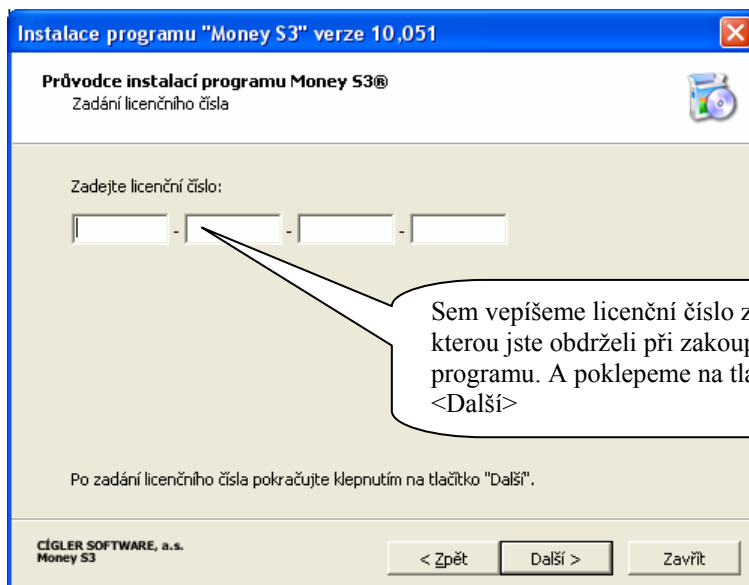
Instalace programu "Money S3" verze 10,051

Průvodce instalací programu Money S3®
Zadání licenčního čísla

Zadejte licenční číslo:

- - -

Sem vepíšeme licenční číslo z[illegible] kterou jste obdrželi při zakou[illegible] programu. A poklepeme na tl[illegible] <Další>

Po zadání licenčního čísla pokračujte klepnutím na tlačítko "Další".

CÍGLER SOFTWARE, a.s.
Money S3

< Zpět
Další >
Zavřít